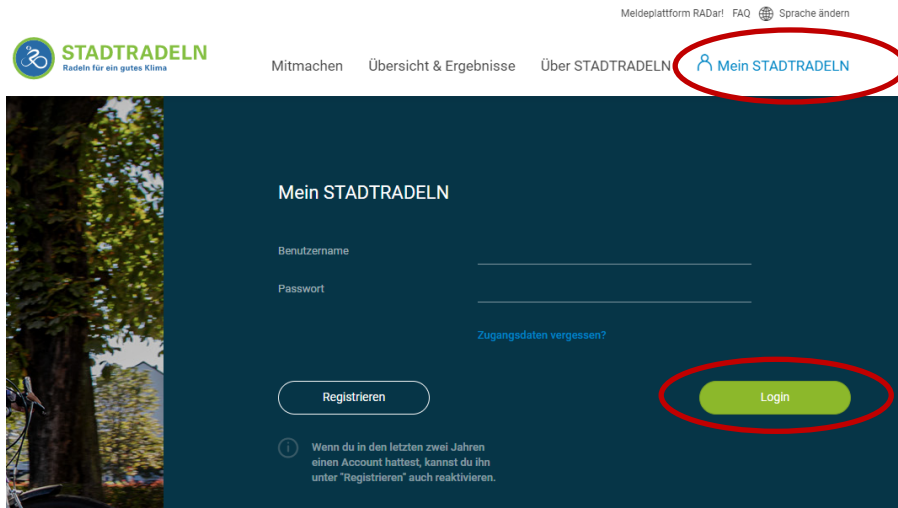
Meldeplattform RADar! FAQ Sprache ändern

STADTRADELN
Radeln für ein gutes Klima

Mitmachen Übersicht & Ergebnisse Über STADTRADELN Mein STADTRADELN

Mein STADTRADELN

Benutzername

Passwort

Zugangsdaten vergessen?

Registrieren

Login

Wenn du in den letzten zwei Jahren einen Account hattest, kannst du ihn unter "Registrieren" auch reaktivieren.